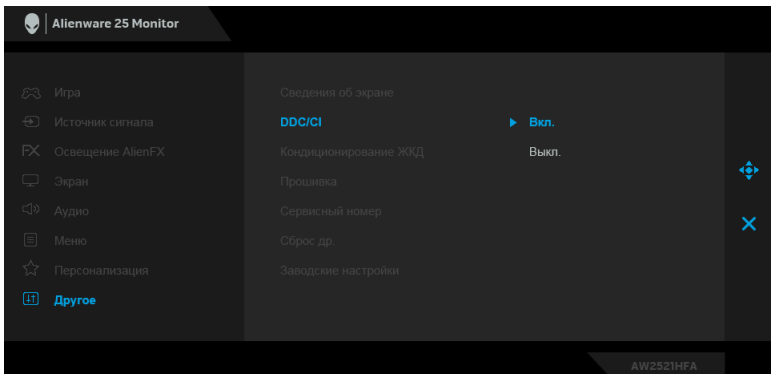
Alienware 25 Monitor

Игра
Источник сигнала
Освещение AlienFX
Экран
Аудио
Меню
Персонализация
Другое

Сведения об экране
DDC/CI
Кондиционирование ЖКД
Прошивка
Сервисный номер
Сброс др.
Заводские настройки

Вкл.
Выкл.

AW2521HFA